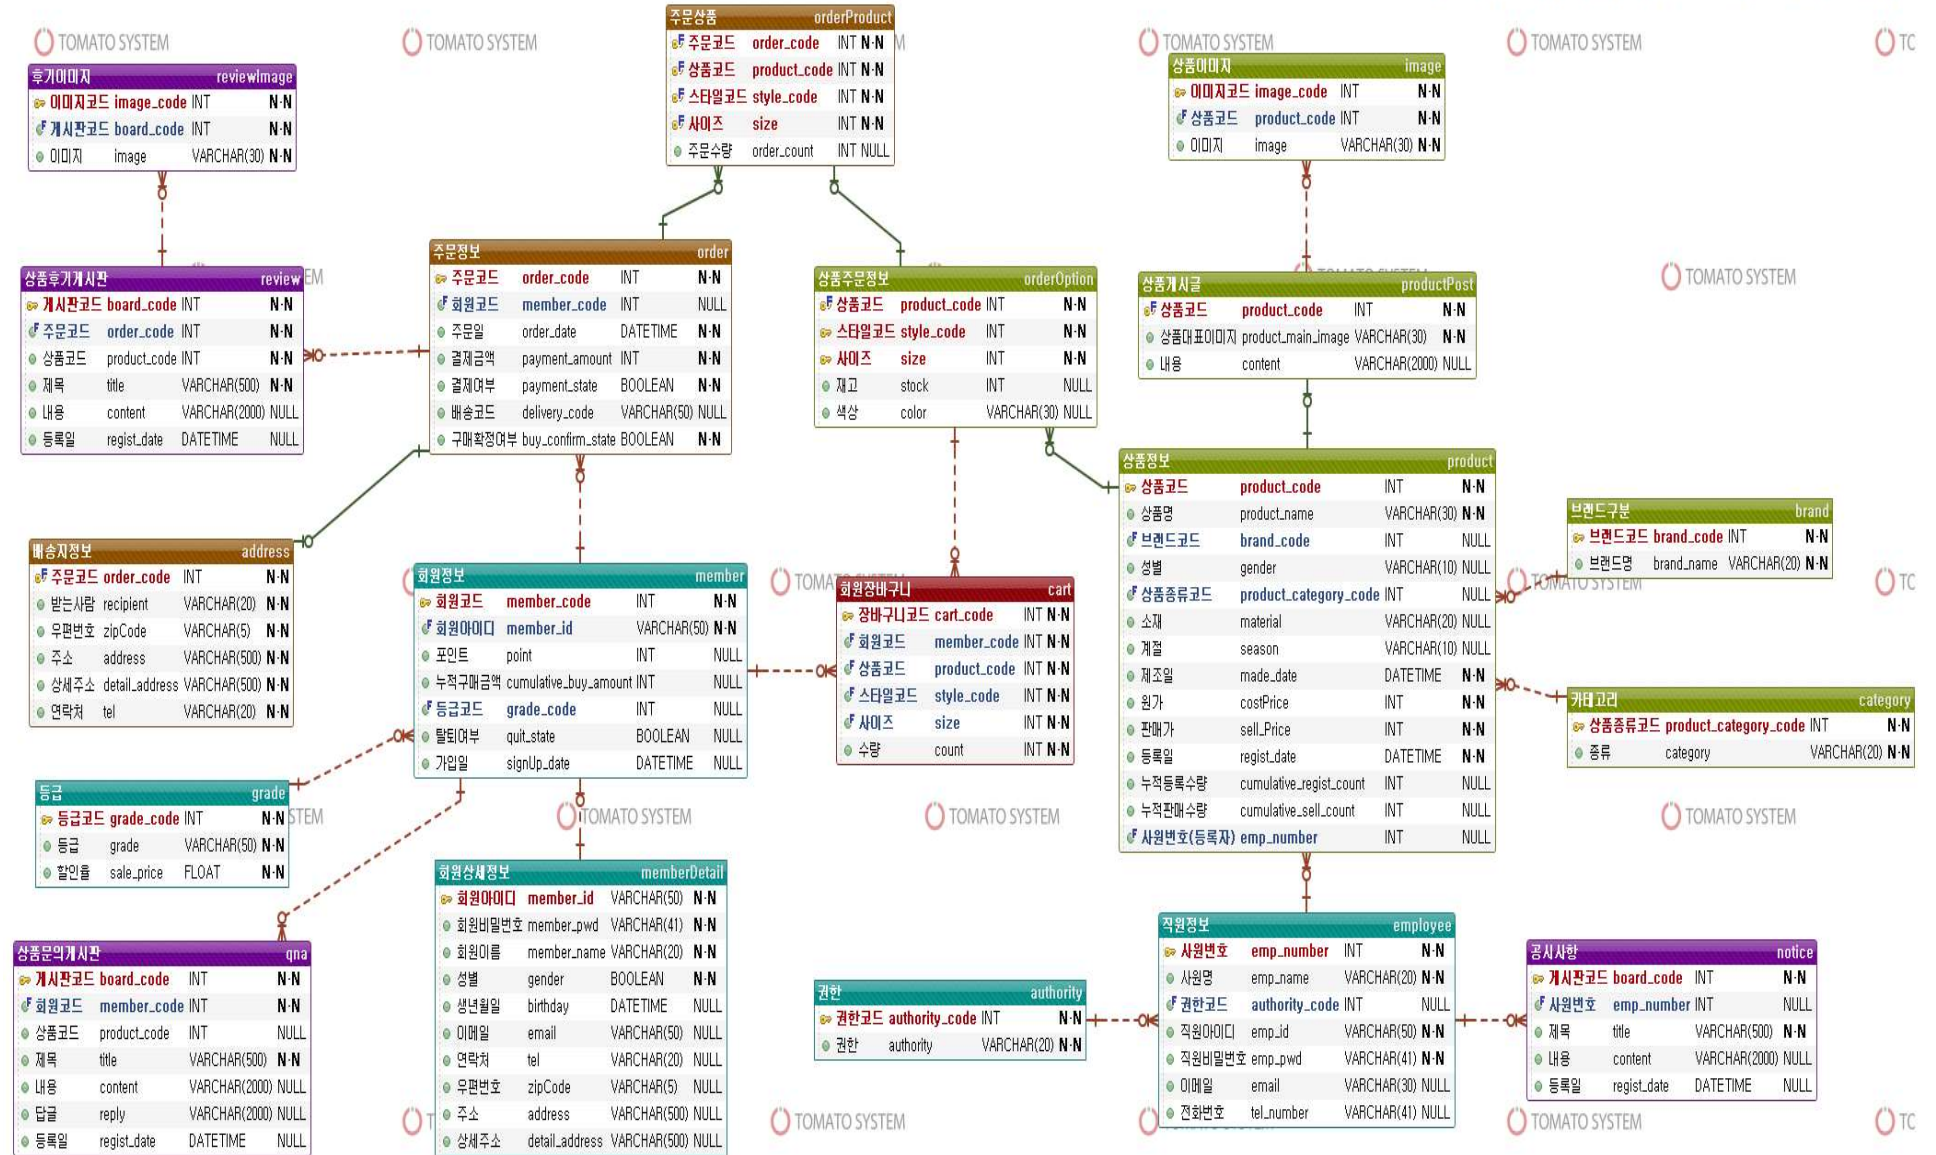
TOMATO SYSTEM TOMATO SYSTEM TOMATO SYSTEM TOMATO SYSTEM TC

후기이미지 reviewImage
| | | | |
|---|---|---|---|
| 이미지코드 | image_code | INT | N-N |
| 게시판코드 | board_code | INT | N-N |
| 이미지 | image | VARCHAR(30) | N-N |

주문상품 orderProduct
| | | | |
|---|---|---|---|
| 주문코드 | order_code | INT | N-N |
| 상품코드 | product_code | INT | N-N |
| 스타일코드 | style_code | INT | N-N |
| 사이즈 | size | INT | N-N |
| 주문수량 | order_count | INT | NULL |

상품이미지 image
| | | | |
|---|---|---|---|
| 이미지코드 | image_code | INT | N-N |
| 상품코드 | product_code | INT | N-N |
| 이미지 | image | VARCHAR(30) | N-N |

상품후기게시판 review
| | | | |
|---|---|---|---|
| 게시판코드 | board_code | INT | N-N |
| 주문코드 | order_code | INT | N-N |
| 상품코드 | product_code | INT | N-N |
| 제목 | title | VARCHAR(500) | N-N |
| 내용 | content | VARCHAR(2000) | NULL |
| 등록일 | regist_date | DATETIME | NULL |

주문정보 order
| | | | |
|---|---|---|---|
| 주문코드 | order_code | INT | N-N |
| 회원코드 | member_code | INT | NULL |
| 주문일 | order_date | DATETIME | N-N |
| 결제금액 | payment_amount | INT | N-N |
| 결제여부 | payment_state | BOOLEAN | N-N |
| 배송코드 | delivery_code | VARCHAR(50) | NULL |
| 구매확정여부 | buy_confirm_state | BOOLEAN | N-N |

상품주문정보 orderOption
| | | | |
|---|---|---|---|
| 상품코드 | product_code | INT | N-N |
| 스타일코드 | style_code | INT | N-N |
| 사이즈 | size | INT | N-N |
| 재고 | stock | INT | NULL |
| 색상 | color | VARCHAR(30) | NULL |

상품게시글 productPost
| | | | |
|---|---|---|---|
| 상품코드 | product_code | INT | N-N |
| 상품대표이미지 | product_main_image | VARCHAR(30) | N-N |
| 내용 | content | VARCHAR(2000) | NULL |

TOMATO SYSTEM

배송지정보 address
| | | | |
|---|---|---|---|
| 주문코드 | order_code | INT | N-N |
| 받는사람 | recipient | VARCHAR(20) | N-N |
| 우편번호 | zipCode | VARCHAR(5) | N-N |
| 주소 | address | VARCHAR(500) | N-N |
| 상세주소 | detail_address | VARCHAR(500) | N-N |
| 연락처 | tel | VARCHAR(20) | N-N |

회원정보 member
| | | | |
|---|---|---|---|
| 회원코드 | member_code | INT | N-N |
| 회원아이디 | member_id | VARCHAR(50) | N-N |
| 포인트 | point | INT | NULL |
| 누적구매금액 | cumulative_buy_amount | INT | NULL |
| 등급코드 | grade_code | INT | NULL |
| 탈퇴여부 | quit_state | BOOLEAN | NULL |
| 가입일 | signUp_date | DATETIME | NULL |

회원장바구니 cart
| | | | |
|---|---|---|---|
| 장바구니코드 | cart_code | INT | N-N |
| 회원코드 | member_code | INT | N-N |
| 상품코드 | product_code | INT | N-N |
| 스타일코드 | style_code | INT | N-N |
| 사이즈 | size | INT | N-N |
| 수량 | count | INT | N-N |

상품정보 product
| | | | |
|---|---|---|---|
| 상품코드 | product_code | INT | N-N |
| 상품명 | product_name | VARCHAR(30) | N-N |
| 브랜드코드 | brand_code | INT | NULL |
| 성별 | gender | VARCHAR(10) | NULL |
| 상품종류코드 | product_category_code | INT | NULL |
| 소재 | material | VARCHAR(20) | NULL |
| 계절 | season | VARCHAR(10) | NULL |
| 제조일 | made_date | DATETIME | N-N |
| 원가 | costPrice | INT | N-N |
| 판매가 | sell_Price | INT | N-N |
| 등록일 | regist_date | DATETIME | N-N |
| 누적등록수량 | cumulative_regist_count | INT | NULL |
| 누적판매수량 | cumulative_sell_count | INT | NULL |
| 사원번호(등록자) | emp_number | INT | NULL |

브랜드구분 brand
| | | | |
|---|---|---|---|
| 브랜드코드 | brand_code | INT | N-N |
| 브랜드명 | brand_name | VARCHAR(20) | N-N |

카테고리 category
| | | | |
|---|---|---|---|
| 상품종류코드 | product_category_code | INT | N-N |
| 종류 | category | VARCHAR(20) | N-N |

등급 grade
| | | | |
|---|---|---|---|
| 등급코드 | grade_code | INT | N-N |
| 등급 | grade | VARCHAR(50) | N-N |
| 할인율 | sale_price | FLOAT | N-N |

TOMATO SYSTEM TOMATO SYSTEM TOMATO SYSTEM

회원상세정보 memberDetail
| | | | |
|---|---|---|---|
| 회원아이디 | member_id | VARCHAR(50) | N-N |
| 회원비밀번호 | member_pwd | VARCHAR(41) | N-N |
| 회원이름 | member_name | VARCHAR(20) | N-N |
| 성별 | gender | BOOLEAN | N-N |
| 생년월일 | birthday | DATETIME | NULL |
| 이메일 | email | VARCHAR(50) | NULL |
| 연락처 | tel | VARCHAR(20) | NULL |
| 우편번호 | zipCode | VARCHAR(5) | NULL |
| 주소 | address | VARCHAR(500) | NULL |
| 상세주소 | detail_address | VARCHAR(500) | NULL |

직원정보 employee
| | | | |
|---|---|---|---|
| 사원번호 | emp_number | INT | N-N |
| 사원명 | emp_name | VARCHAR(20) | N-N |
| 권한코드 | authority_code | INT | NULL |
| 직원아이디 | emp_id | VARCHAR(50) | N-N |
| 직원비밀번호 | emp_pwd | VARCHAR(41) | N-N |
| 이메일 | email | VARCHAR(30) | NULL |
| 전화번호 | tel_number | VARCHAR(41) | NULL |

상품문의게시판 qna
| | | | |
|---|---|---|---|
| 게시판코드 | board_code | INT | N-N |
| 회원코드 | member_code | INT | N-N |
| 상품코드 | product_code | INT | NULL |
| 제목 | title | VARCHAR(500) | N-N |
| 내용 | content | VARCHAR(2000) | NULL |
| 답글 | reply | VARCHAR(2000) | NULL |
| 등록일 | regist_date | DATETIME | NULL |

권한 authority
| | | | |
|---|---|---|---|
| 권한코드 | authority_code | INT | N-N |
| 권한 | authority | VARCHAR(20) | N-N |

공지사항 notice
| | | | |
|---|---|---|---|
| 게시판코드 | board_code | INT | N-N |
| 사원번호 | emp_number | INT | NULL |
| 제목 | title | VARCHAR(500) | N-N |
| 내용 | content | VARCHAR(2000) | NULL |
| 등록일 | regist_date | DATETIME | NULL |

TOMATO SYSTEM TOMATO SYSTEM TOMATO SYSTEM TC